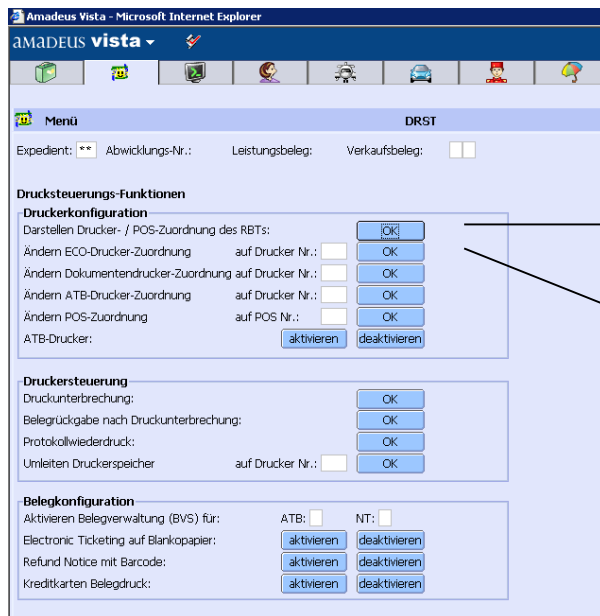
Amadeus Vista - Microsoft Internet Explorer

AMADEUS vista

Menü DRST

Expedient: ** Abwicklungs-Nr.: Leistungsbeleg: Verkaufsbeleg:

Drucksteuerungs-Funktionen

Druckerkonfiguration

| | | |
|---|---|---|
| Darstellen Drucker- / POS-Zuordnung des RBTs: | | OK |
| Ändern ECO-Drucker-Zuordnung | auf Drucker Nr.: | OK |
| Ändern Dokumentendrucker-Zuordnung | auf Drucker Nr.: | OK |
| Ändern ATB-Drucker-Zuordnung | auf Drucker Nr.: | OK |
| Ändern POS-Zuordnung | auf POS Nr.: | OK |
| ATB-Drucker: | aktivieren | deaktivieren |

Druckersteuerung

| | | |
|---|---|---|
| Druckunterbrechung: | | OK |
| Belegrückgabe nach Druckunterbrechung: | | OK |
| Protokollwiederdruck: | | OK |
| Umleiten Druckerspeicher | auf Drucker Nr.: | OK |

Belegkonfiguration

| | | |
|---|---|---|
| Aktivieren Belegverwaltung (BVS) für: | ATB: | NT: |
| Electronic Ticketing auf Blankopapier: | aktivieren | deaktivieren |
| Refund Notice mit Barcode: | aktivieren | deaktivieren |
| Kreditkarten Belegdruck: | aktivieren | deaktivieren |